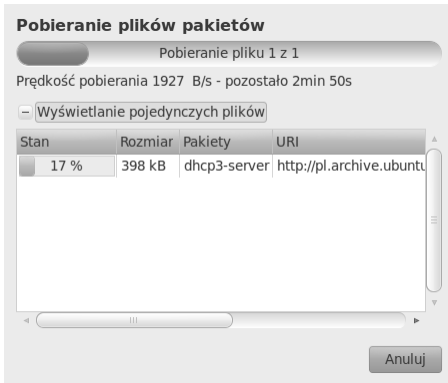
Pobieranie plików pakietów

Pobieranie pliku 1 z 1

Prędkość pobierania 1927 B/s - pozostało 2min 50s

Wyświetlanie pojedynczych plików

| Stan | Rozmiar | Pakiety | URI |
|---|---|---|---|
| 17 % | 398 kB | dhcp3-server | http://pl.archive.ubuntu |

Anuluj